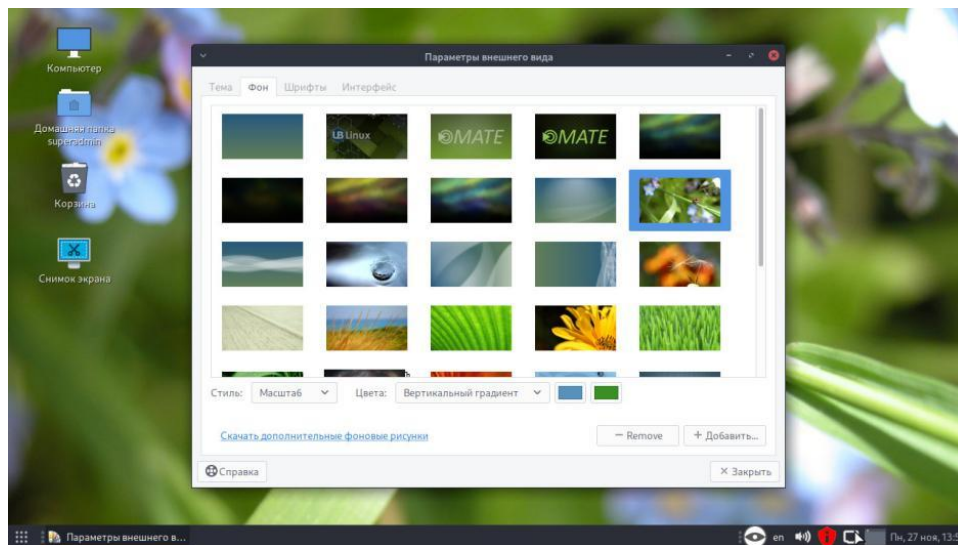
Компьютер

Домашняя папка superadmin

Корзина

Снимок экрана

Параметры внешнего вида

Тема Фон Шрифты Интерфейс

LB Linux

MATE

MATE

Стиль: Масштаб

Цвета: Вертикальный градиент

Скачать дополнительные фоновые рисунки

− Remove

+ Добавить...

Справка

✕ Закрыть

Параметры внешнего в...

en

Пн, 27 ноя, 13:5